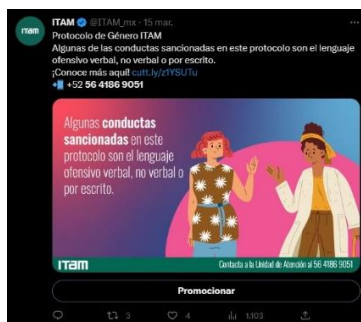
ITAM @ITAM_mx · 15 mar.
Protocolo de Género ITAM
Algunas de las conductas sancionadas en este protocolo son el lenguaje ofensivo verbal, no verbal o por escrito.
¡Conoce más aquí! cutt.ly/z1YSUTu
+52 56 4186 9051

Algunas conductas sancionadas en este protocolo son el lenguaje ofensivo verbal, no verbal o por escrito.

ITAM
Contacta a la Unidad de Atención al 56 4186 9051

Promocionar

3 4 1.103